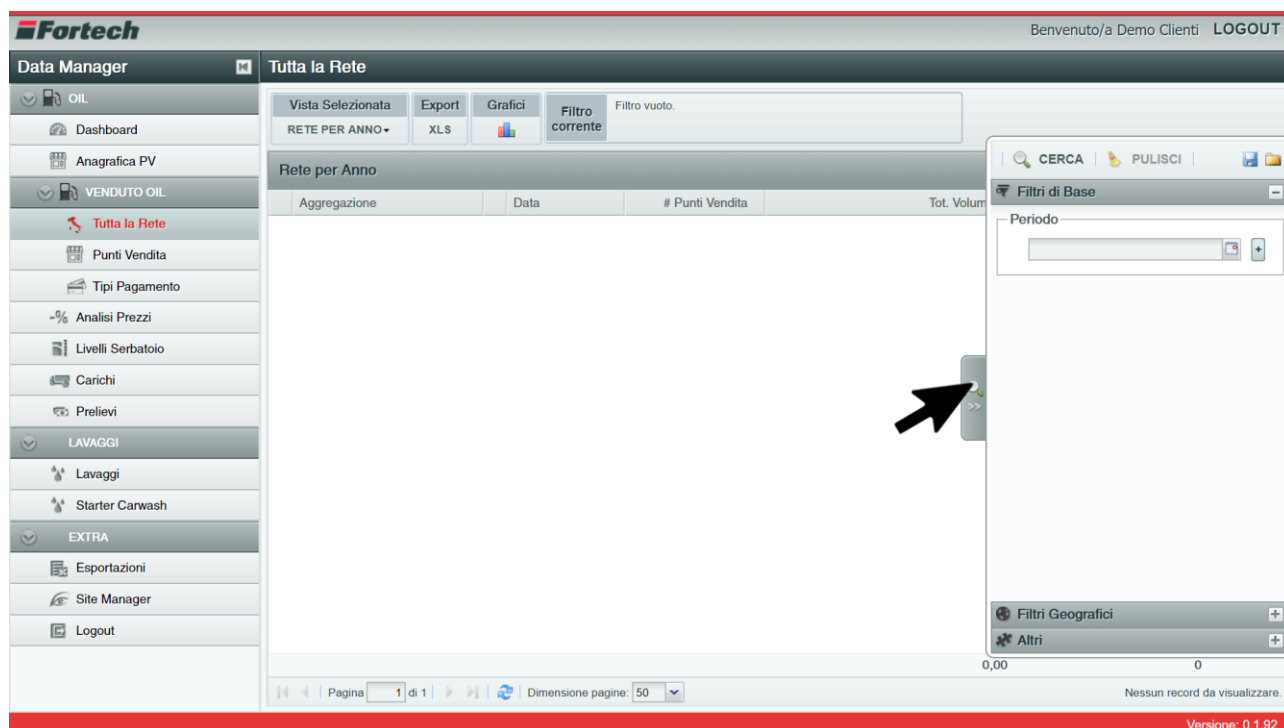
Fortech

Benvenuto/a Demo Clienti LOGOUT

Data Manager

OIL
Dashboard
Anagrafica PV
VENDUTO OIL
Tutta la Rete
Punti Vendita
Tipi Pagamento
Analisi Prezzi
Livelli Serbatoio
Carichi
Prelievi
LAVAGGI
Lavaggi
Starter Carwash
EXTRA
Esportazioni
Site Manager
Logout

Tutta la Rete

Vista Selezionata
RETE PER ANNO
Export
XLS
Grafici
Filtro corrente
Filtro vuoto.

Rete per Anno

| Aggregazione | Data | # Punti Vendita | Tot. Volum |
|---|---|---|---|

0,00 0

Pagina 1 di 1 Dimensione pagine: 50

Nessun record da visualizzare.

CERCA PULISCI

Filtri di Base
Periodo

Filtri Geografici
Altri

Versione: 0.1.92